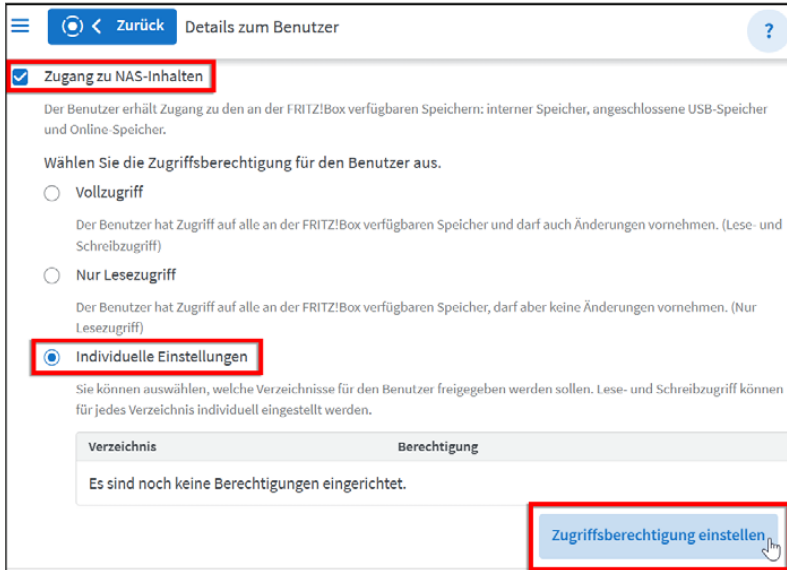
Zurück Details zum Benutzer

?

Zugang zu NAS-Inhalten

Der Benutzer erhält Zugang zu den an der FRITZ!Box verfügbaren Speichern: interner Speicher, angeschlossene USB-Speicher und Online-Speicher.

Wählen Sie die Zugriffsberechtigung für den Benutzer aus.

Vollzugriff

Der Benutzer hat Zugriff auf alle an der FRITZ!Box verfügbaren Speicher und darf auch Änderungen vornehmen. (Lese- und Schreibzugriff)

Nur Lesezugriff

Der Benutzer hat Zugriff auf alle an der FRITZ!Box verfügbaren Speicher, darf aber keine Änderungen vornehmen. (Nur Lesezugriff)

Individuelle Einstellungen

Sie können auswählen, welche Verzeichnisse für den Benutzer freigegeben werden sollen. Lese- und Schreibzugriff können für jedes Verzeichnis individuell eingestellt werden.

| Verzeichnis | Berechtigung |
|---|---|
| Es sind noch keine Berechtigungen eingerichtet. | |

Zugriffsberechtigung einstellen